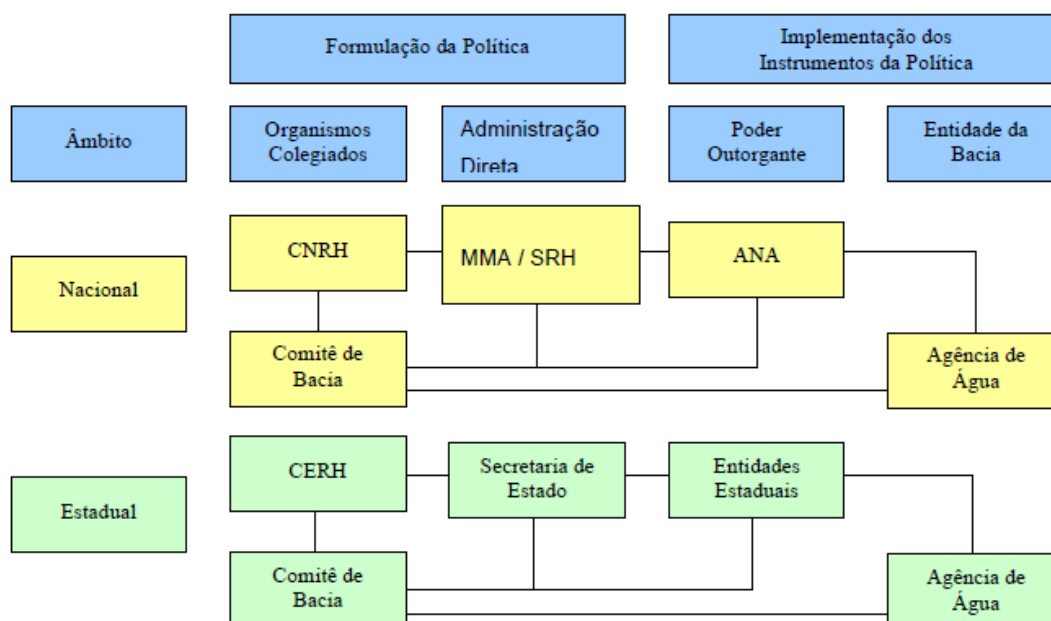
Formulação da Política

Implementação dos Instrumentos da Política

Âmbito

Organismos Colegiados

Administração Direta

Poder Outorgante

Entidade da Bacia

CNRH

MMA / SRH

ANA

Nacional

Comitê de Bacia

Agência de Água

CERH

Secretaria de Estado

Entidades Estaduais

Estadual

Comitê de Bacia

Agência de Água